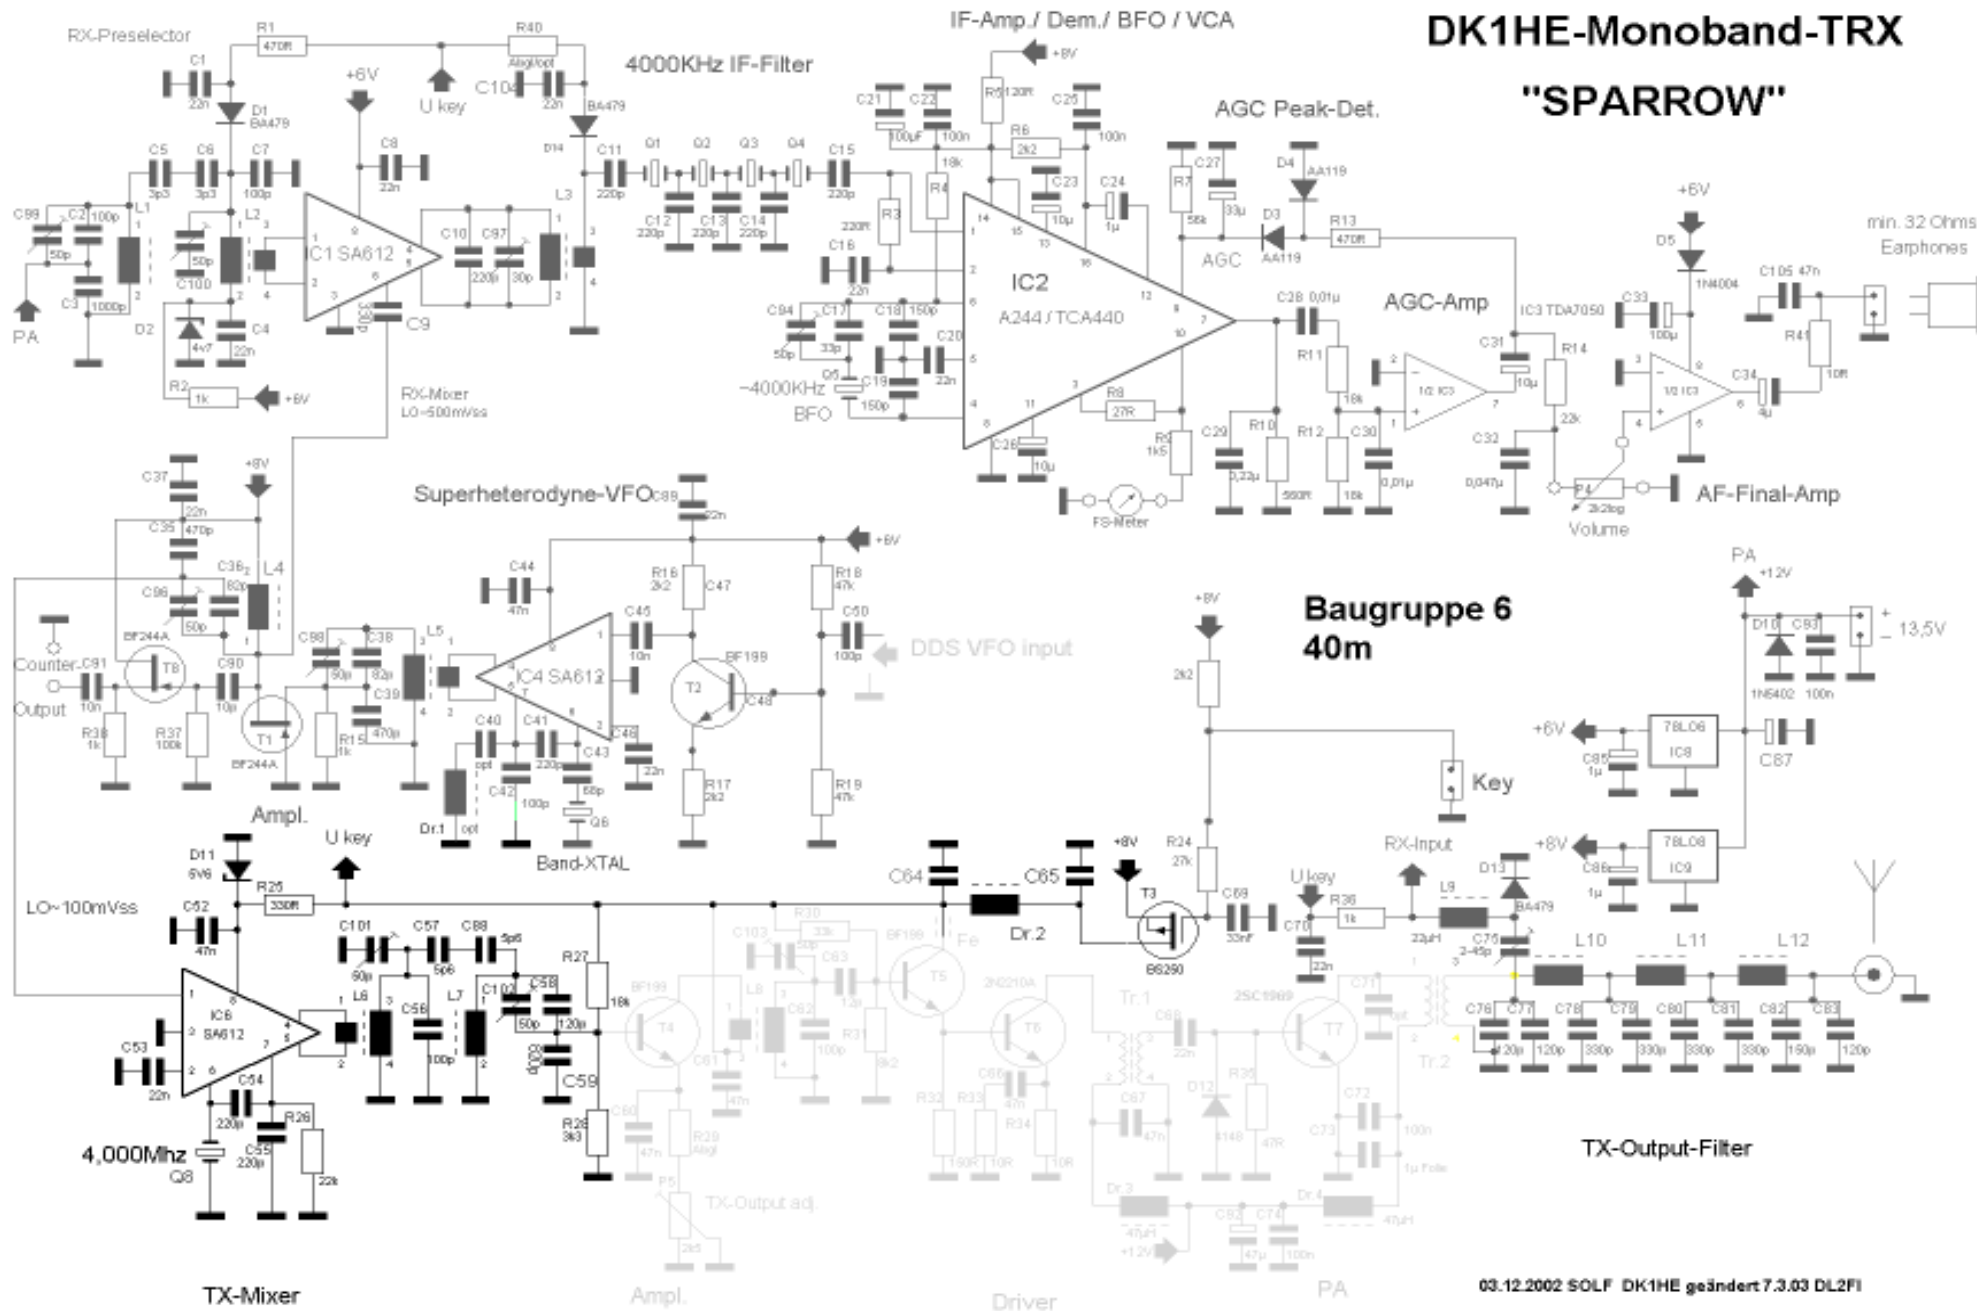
DK1HE-Monoband-TRX

"SPARROW"

RX-Preselector

IF-Amp./ Dem./ BFO / VCA

4000KHz IF-Filter

AGC Peak-Det.

C1 22n R1 470R R40 Abgl/opt C104 22n U key +6V D1 BA479 BA479 D14

C5 3p3 C6 3p3 C7 100p C8 22n C11 220p Q1 Q2 Q3 Q4 C15 220p

C99 C2 100p L1 50p C3 1000p L2 50p C100 D2 4v7 C4 22n IC1 SA612 C10 220p C97 30p L3 C9 C98 R2 1k +6V PA

C12 220p C13 220p C14 220p

C21 100µF C22 100n R5 120R +8V C25 100n R6 2k2 18k R4 R3 220R C23 10µ C24 1µ R7 56k C27 33µ D4 AA119 D3 AA119 R13 470R AGC

C16 22n C94 50p C17 33p C18 150p C20 22n C19 150p Q5 ~4000KHz BFO

IC2 A244 / TCA440

R8 27R C26 10µ R9 1k5 FS-Meter C29 0,22µ R10 560R

C28 0,01µ AGC-Amp R11 18k R12 18k C30 0,01µ 1/2 IC3 C31 10µ R14 22k C32 0,047µ

IC3 TDA7050 +6V D5 1N4004 C33 100µ C105 47n 1/2 IC3 C34 4µ R41 10R

min. 32 Ohms Earphones

P4 2k2log Volume AF-Final-Amp

RX-Mixer LO~500mVss

Superheterodyne-VFO C89 22n

C37 22n +8V C35 470p C36 82p L4 C96 50p BF244A T8 Counter-Output C91 10n R38 1k R37 100k C90 10µ T1 BF244A R15 1k C98 50p C38 82p C39 470p L5

C44 47n IC4 SA612 C45 10n R16 2k2 C47 BF199 T2 C48 R17 2k2 R18 47k R19 47k C50 100p +6V DDS VFO Input

C40 opt C41 220p C42 100p C43 68p C46 22n Q6 Dr.1 opt Band-XTAL

Ampl.

Baugruppe 6
40m

+8V 2k2 Key

PA +12V D10 1N5402 C93 100n + 13,5V –

+6V 78L06 IC8 C85 1µ C87
+8V 78L08 IC9 C86 1µ

D11 6V6 U key R25 330R LO~100mVss C52 47n C53 22n IC6 SA612 C54 220p C55 220p R26 22k 4,000Mhz Q8

C101 50p C57 5p6 C88 5p6 L6 C56 100p L7 C102 50p C58 120p C59 100p R27 18k R28 3k3

C64 Dr.2 C65 +8V T3 BS250 R24 27k C69 33nF U key R36 1k RX-Input L9 22µH D13 BA479 C70 22n C75 2-45p

BF199 T4 C60 47n R29 Abgl P5 TX-Output adj. C61 47n L8 C103 R30 33k 50p C62 100p C63 12p R31 3k2 BF199 Fe T5 R32 150R R33 10R T6 2N2210A C66 47n R34 10R Tr.1 C68 22n C67 47n D12 4148 R35 47R 2SC1969 T7 C71 opt C72 C73 100n 1µ Folie Tr.2 Dr.3 47µH +12V C92 47µ C74 100n Dr.4 47µH

L10 L11 L12 C76 120p C77 120p C78 330p C79 330p C80 330p C81 330p C82 150p C83 120p

TX-Output-Filter

TX-Mixer Ampl. Driver PA

03.12.2002 SOLF DK1HE geändert 7.3.03 DL2FI